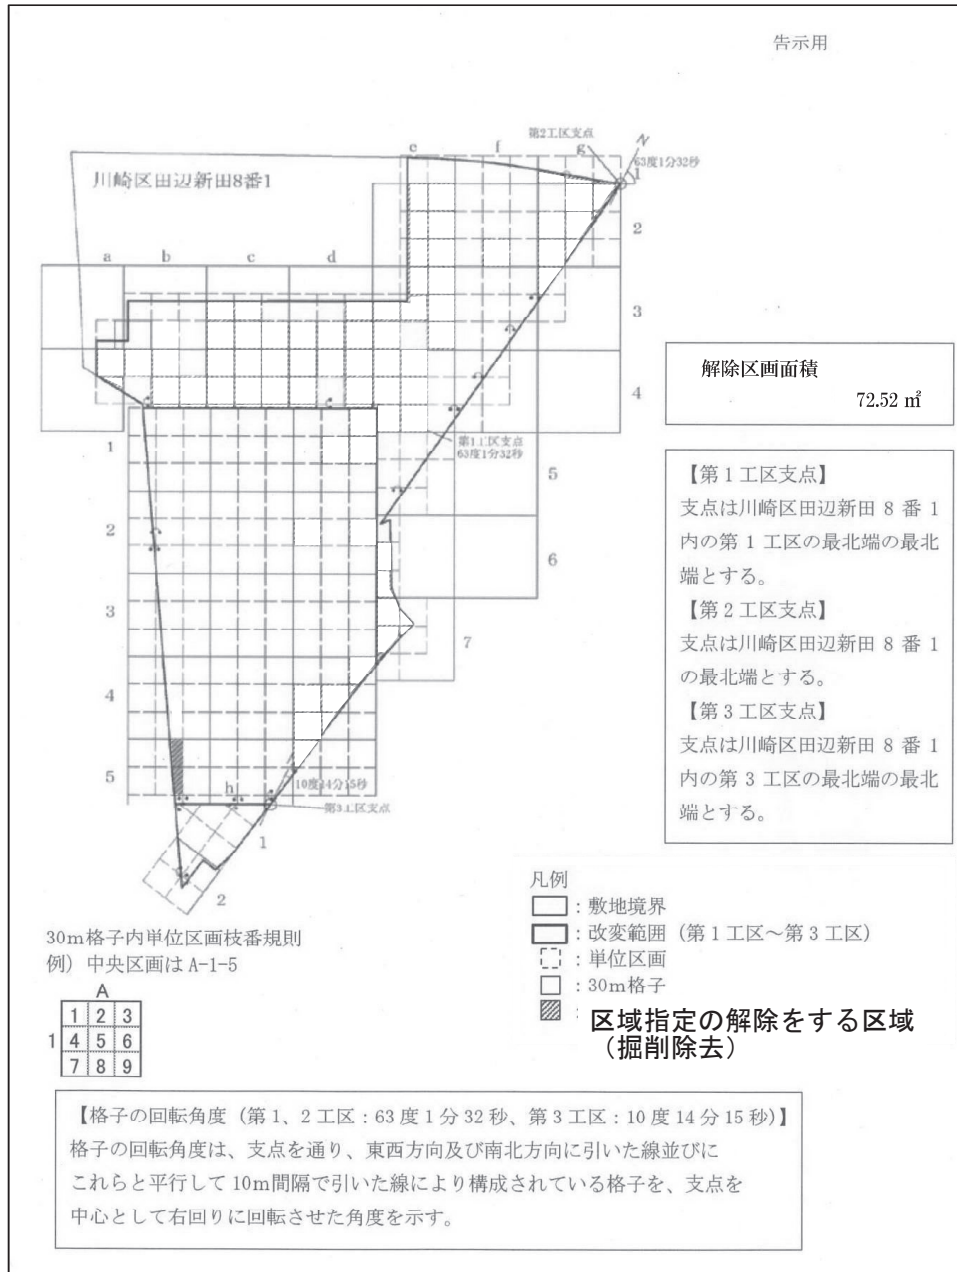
告示用

川崎区田辺新田8番1

第2工区支点

N

63度1分32秒

e f g

1

2

3

4

5

6

7

a b c d

1

2

3

4

5

第1工区支点
63度1分32秒

10度14分15秒

第3工区支点

h

1

2

解除区画面積

72.52 ㎡

【第 1 工区支点】
支点は川崎区田辺新田 8 番 1 内の第 1 工区の最北端の最北端とする。
【第 2 工区支点】
支点は川崎区田辺新田 8 番 1 の最北端とする。
【第 3 工区支点】
支点は川崎区田辺新田 8 番 1 内の第 3 工区の最北端の最北端とする。

凡例
：敷地境界
：改変範囲（第 1 工区～第 3 工区）
：単位区画
：30m格子
：区域指定の解除をする区域（掘削除去）

30m格子内単位区画枝番規則
例）中央区画は A-1-5

A

| | | |
|---|---|---|
| 1 | 2 | 3 |
| 4 | 5 | 6 |
| 7 | 8 | 9 |

1

【格子の回転角度（第 1、2 工区：63 度 1 分 32 秒、第 3 工区：10 度 14 分 15 秒）】
格子の回転角度は、支点を通り、東西方向及び南北方向に引いた線並びにこれらと平行して 10m間隔で引いた線により構成されている格子を、支点を中心として右回りに回転させた角度を示す。